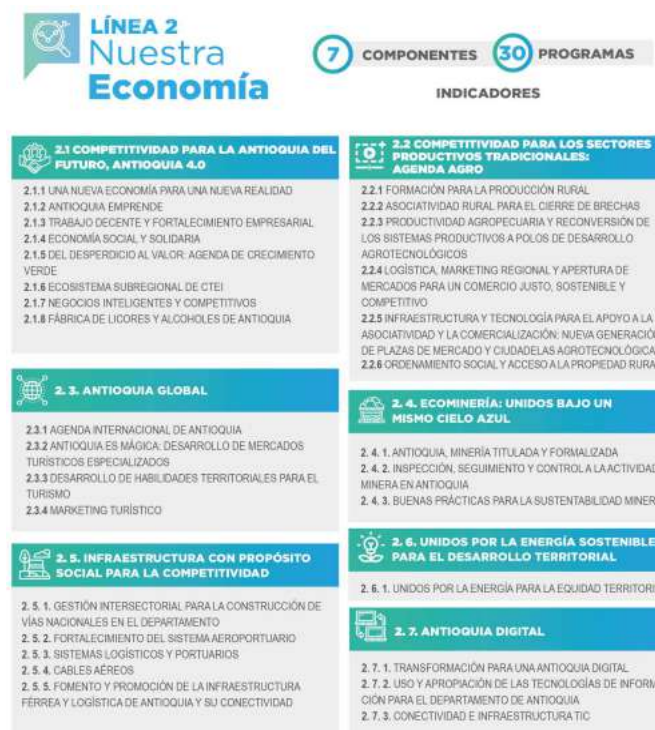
LÍNEA 2
Nuestra
Economía

7 COMPONENTES 30 PROGRAMAS

INDICADORES

2.1 COMPETITIVIDAD PARA LA ANTIOQUIA DEL FUTURO, ANTIOQUIA 4.0

2.1.1 UNA NUEVA ECONOMÍA PARA UNA NUEVA REALIDAD
2.1.2 ANTIOQUIA EMPRENDE
2.1.3 TRABAJO DECENTE Y FORTALECIMIENTO EMPRESARIAL
2.1.4 ECONOMÍA SOCIAL Y SOLIDARIA
2.1.5 DEL DESPERDICIO AL VALOR: AGENDA DE CRECIMIENTO VERDE
2.1.6 ECOSISTEMA SUBREGIONAL DE CTEI
2.1.7 NEGOCIOS INTELIGENTES Y COMPETITIVOS
2.1.8 FÁBRICA DE LICORES Y ALCOHOLES DE ANTIOQUIA

2.2 COMPETITIVIDAD PARA LOS SECTORES PRODUCTIVOS TRADICIONALES: AGENDA AGRO

2.2.1 FORMACIÓN PARA LA PRODUCCIÓN RURAL
2.2.2 ASOCIATIVIDAD RURAL PARA EL CIERRE DE BRECHAS
2.2.3 PRODUCTIVIDAD AGROPECUARIA Y RECONVERSIÓN DE LOS SISTEMAS PRODUCTIVOS A POLOS DE DESARROLLO AGROTECNOLÓGICOS
2.2.4 LOGÍSTICA, MARKETING REGIONAL Y APERTURA DE MERCADOS PARA UN COMERCIO JUSTO, SOSTENIBLE Y COMPETITIVO
2.2.5 INFRAESTRUCTURA Y TECNOLOGÍA PARA EL APOYO A LA ASOCIATIVIDAD Y LA COMERCIALIZACIÓN: NUEVA GENERACIÓ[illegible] DE PLAZAS DE MERCADO Y CIUDADELAS AGROTECNOLÓGICA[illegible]
2.2.6 ORDENAMIENTO SOCIAL Y ACCESO A LA PROPIEDAD RURA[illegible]

2. 3. ANTIOQUIA GLOBAL

2.3.1 AGENDA INTERNACIONAL DE ANTIOQUIA
2.3.2 ANTIOQUIA ES MÁGICA: DESARROLLO DE MERCADOS TURÍSTICOS ESPECIALIZADOS
2.3.3 DESARROLLO DE HABILIDADES TERRITORIALES PARA EL TURISMO
2.3.4 MARKETING TURÍSTICO

2. 4. ECOMINERÍA: UNIDOS BAJO UN MISMO CIELO AZUL

2. 4. 1. ANTIOQUIA, MINERÍA TITULADA Y FORMALIZADA
2. 4. 2. INSPECCIÓN, SEGUIMIENTO Y CONTROL A LA ACTIVIDAD MINERA EN ANTIOQUIA
2. 4. 3. BUENAS PRÁCTICAS PARA LA SUSTENTABILIDAD MINER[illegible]

2. 5. INFRAESTRUCTURA CON PROPÓSITO SOCIAL PARA LA COMPETITIVIDAD

2. 5. 1. GESTIÓN INTERSECTORIAL PARA LA CONSTRUCCIÓN DE VÍAS NACIONALES EN EL DEPARTAMENTO
2. 5. 2. FORTALECIMIENTO DEL SISTEMA AEROPORTUARIO
2. 5. 3. SISTEMAS LOGÍSTICOS Y PORTUARIOS
2. 5. 4. CABLES AÉREOS
2. 5. 5. FOMENTO Y PROMOCIÓN DE LA INFRAESTRUCTURA FÉRREA Y LOGÍSTICA DE ANTIOQUIA Y SU CONECTIVIDAD

2. 6. UNIDOS POR LA ENERGÍA SOSTENIBLE PARA EL DESARROLLO TERRITORIAL

2. 6. 1. UNIDOS POR LA ENERGÍA PARA LA EQUIDAD TERRITORI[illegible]

2. 7. ANTIOQUIA DIGITAL

2. 7. 1. TRANSFORMACIÓN PARA UNA ANTIOQUIA DIGITAL
2. 7. 2. USO Y APROPIACIÓN DE LAS TECNOLOGÍAS DE INFORM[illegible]CIÓN PARA EL DEPARTAMENTO DE ANTIOQUIA
2. 7. 3. CONECTIVIDAD E INFRAESTRUCTURA TIC